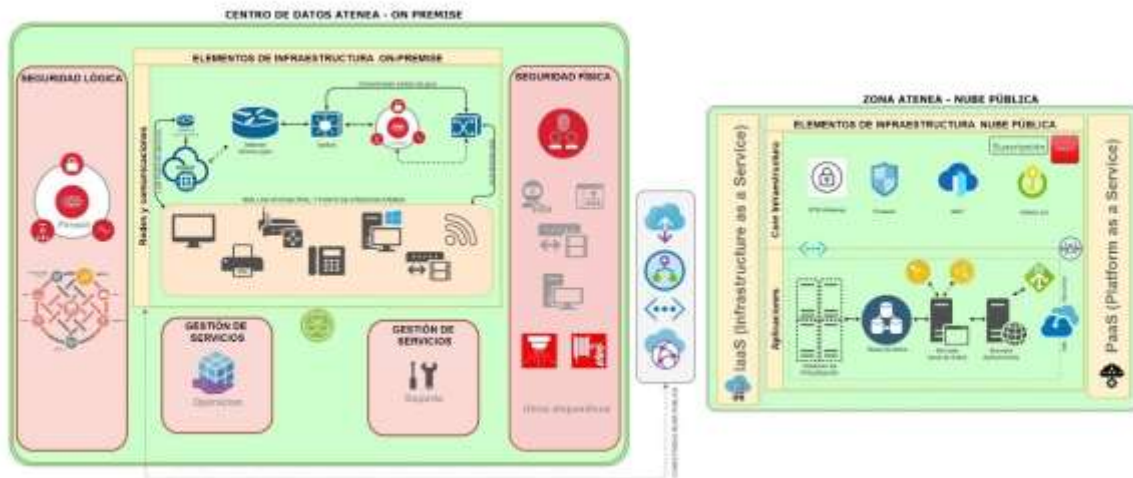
CENTRO DE DATOS ATENEA - ON PREMISE

SEGURIDAD LÓGICA

Firewall

ELEMENTOS DE INFRAESTRUCTURA ON-PREMISE

Redes y comunicaciones

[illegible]

SEGURIDAD FÍSICA

GESTIÓN DE SERVICIOS

Operaciones

GESTIÓN DE SERVICIOS

Soporte

Otros dispositivos

ZONA ATENEA - NUBE PÚBLICA

ELEMENTOS DE INFRAESTRUCTURA NUBE PÚBLICA

IaaS (Infrastructure as a Service)

PaaS (Platform as a Service)

Suscripción

Capa transaccional

Aplicaciones

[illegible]